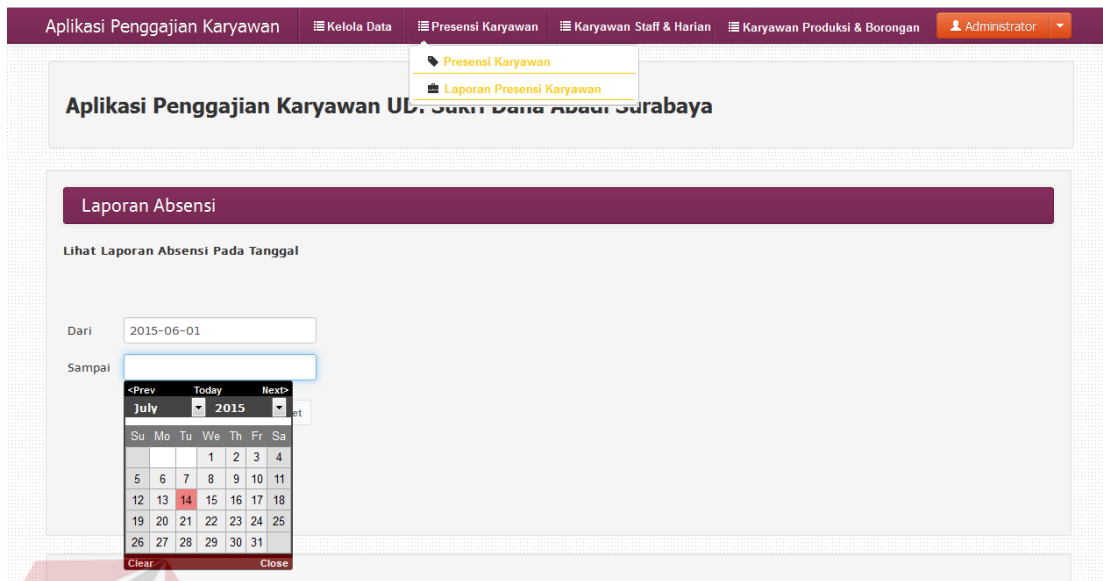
Aplikasi Penggajian Karyawan Kelola Data Presensi Karyawan Karyawan Staff & Harian Karyawan Produksi & Borongan Administrator

Presensi Karyawan
Laporan Presensi Karyawan

Aplikasi Penggajian Karyawan UD. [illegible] Surabaya

Laporan Absensi

Lihat Laporan Absensi Pada Tanggal

Dari 2015-06-01

Sampai

<Prev Today Next>
July 2015

| Su | Mo | Tu | We | Th | Fr | Sa |
|---|---|---|---|---|---|---|
| | | | 1 | 2 | 3 | 4 |
| 5 | 6 | 7 | 8 | 9 | 10 | 11 |
| 12 | 13 | 14 | 15 | 16 | 17 | 18 |
| 19 | 20 | 21 | 22 | 23 | 24 | 25 |
| 26 | 27 | 28 | 29 | 30 | 31 | |

Clear Close

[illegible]et